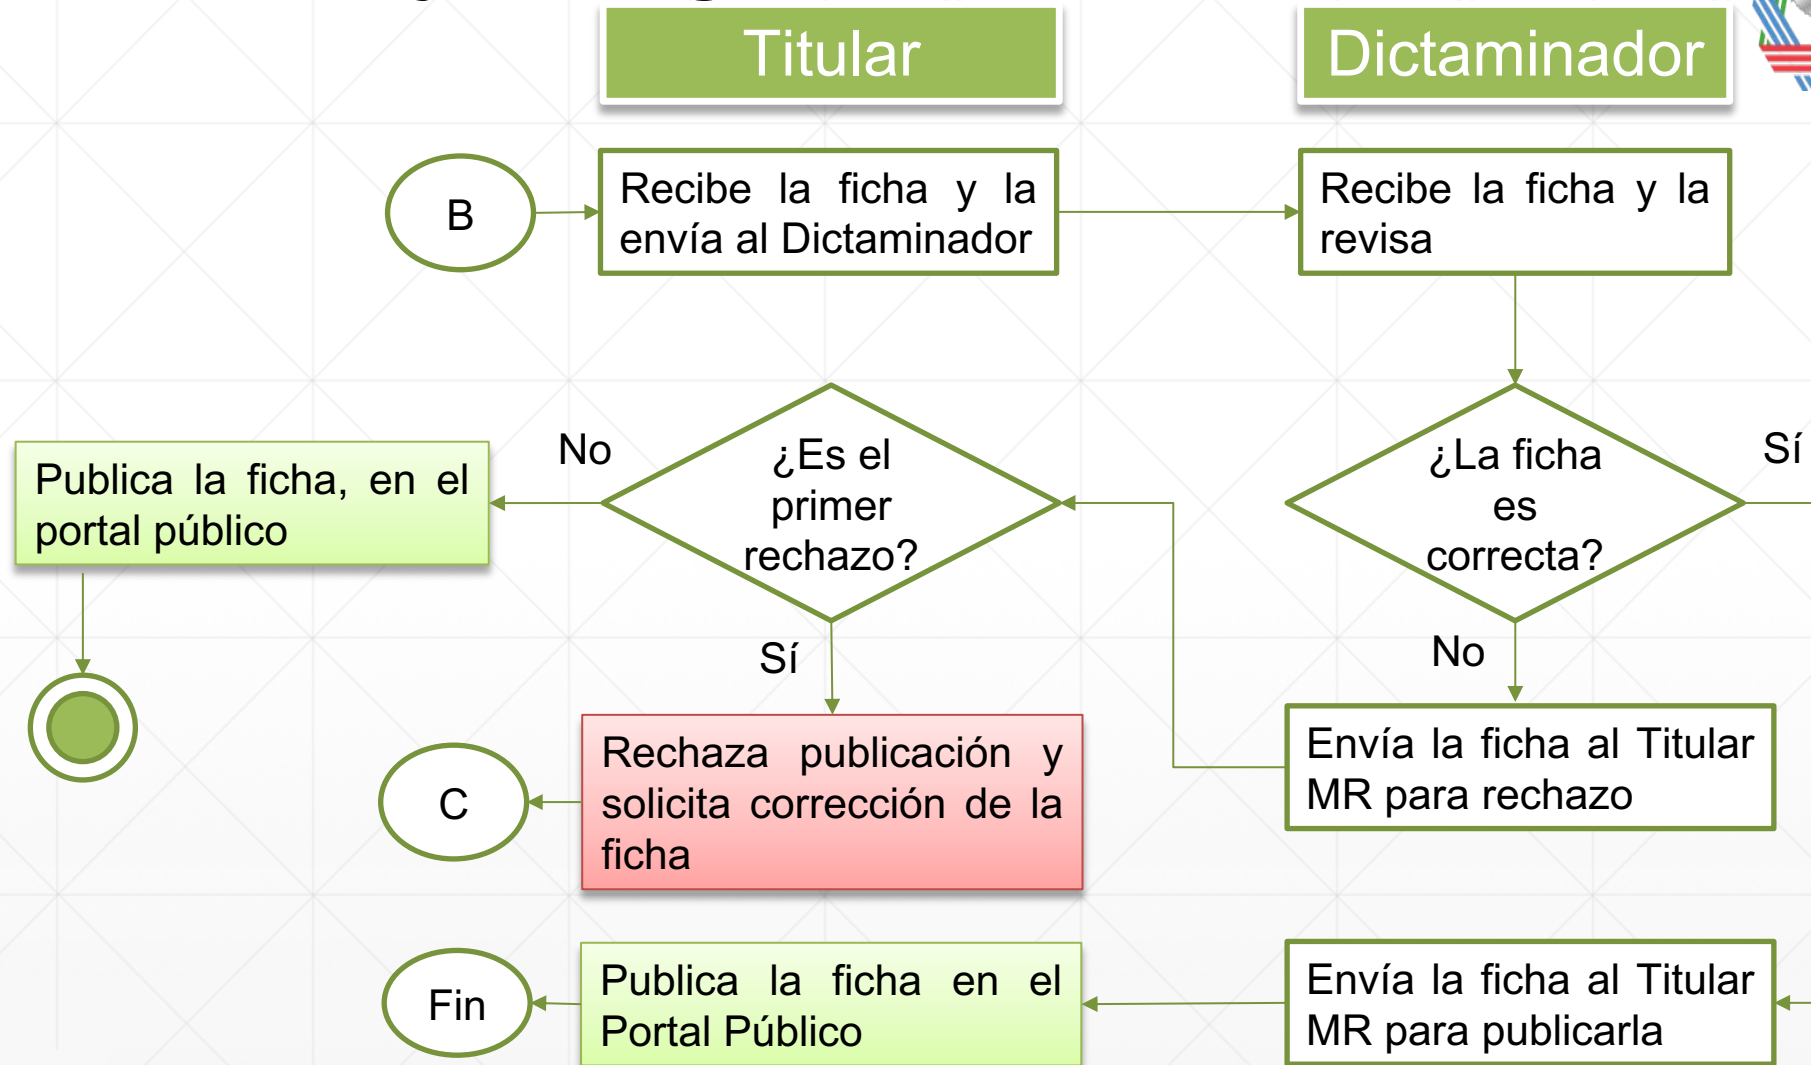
Titular

Dictaminador

B

Recibe la ficha y la envía al Dictaminador

Recibe la ficha y la revisa

No

¿Es el primer rechazo?

¿La ficha es correcta?

Sí

Publica la ficha, en el portal público

Sí

No

Rechaza publicación y solicita corrección de la ficha

Envía la ficha al Titular MR para rechazo

C

Fin

Publica la ficha en el Portal Público

Envía la ficha al Titular MR para publicarla